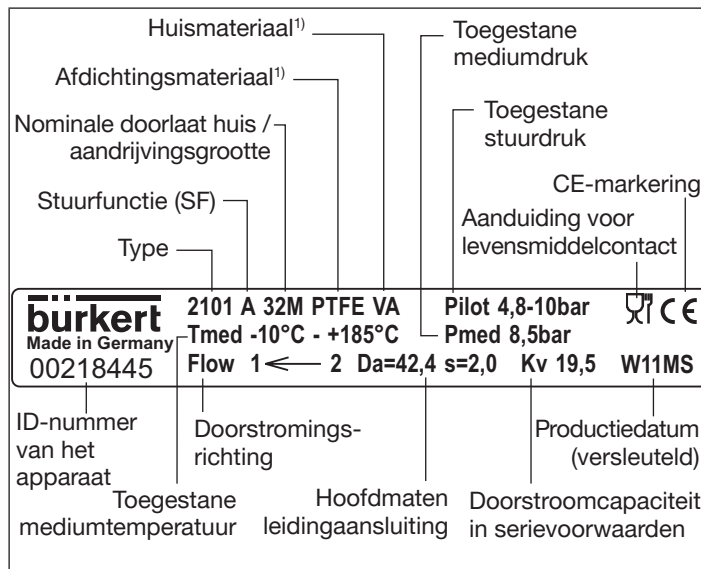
Huismateriaal$^{1)}$

Toegestane mediumdruk

Afdichtingsmateriaal$^{1)}$

Toegestane stuurdruk

Nominale doorlaat huis / aandrijvingsgrootte

CE-markering

Stuurfunctie (SF)

Aanduiding voor levensmiddelcontact

Type

bürkert
Made in Germany
00218445

2101 A 32M PTFE VA
Tmed -10°C - +185°C
Flow 1 ⟵ 2 Da=42,4 s=2,0

Pilot 4,8-10bar
Pmed 8,5bar
Kv 19,5

CE

W11MS

ID-nummer van het apparaat

Doorstromingsrichting

Productiedatum (versleuteld)

Toegestane mediumtemperatuur

Hoofdmaten leidingaansluiting

Doorstroomcapaciteit in serievoorwaarden